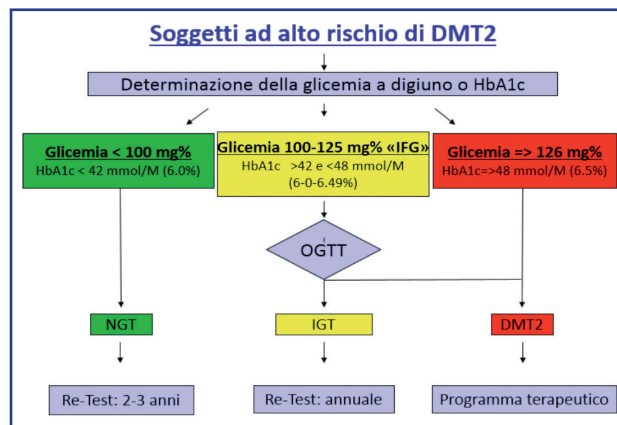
Soggetti ad alto rischio di DMT2

Determinazione della glicemia a digiuno o HbA1c

Glicemia < 100 mg%
HbA1c < 42 mmol/M (6.0%)

Glicemia 100-125 mg% «IFG»
HbA1c >42 e <48 mmol/M (6-0-6.49%)

Glicemia => 126 mg%
HbA1c=>48 mmol/M (6.5%)

OGTT

NGT

IGT

DMT2

Re-Test: 2-3 anni

Re-Test: annuale

Programma terapeutico